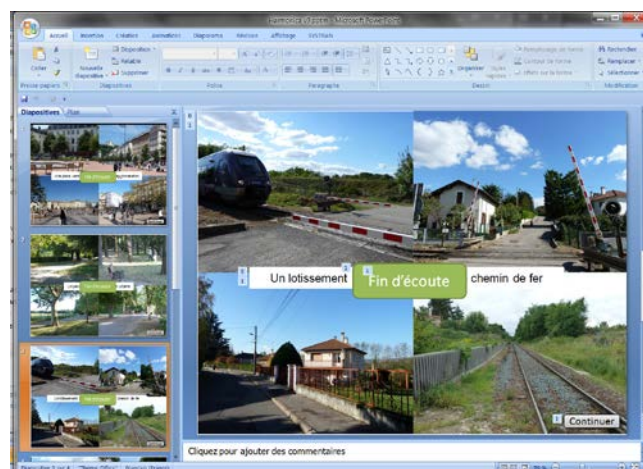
Harmonica urbaine - Microsoft PowerPoint

Accueil Insertion Création Animations Diaporama Révision Affichage Zeitflash

Coller

Nouvelle diapositive

Disposition

Rétablir

Supprimer

Presse-papiers

Diapositives

Police

Paragraphe

Organiser

Styles rapides

Remplissage de forme

Contour de forme

Effets sur la forme

Dessin

Rechercher

Remplacer

Sélectionner

Modification

Diapositives Plan

Un lotissement

Fin d'écoute

chemin de fer

Continuer

Cliquez pour ajouter des commentaires

Diapositive 3 sur 4